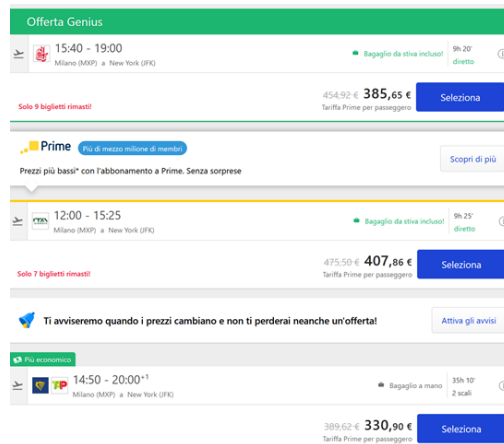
Offerta Genius

15:40 - 19:00
Milano (MXP) a New York (JFK)

Bagaglio da stiva incluso!

9h 20'
diretto

Solo 9 biglietti rimasti!

454,92 € 385,65 €
Tariffa Prime per passeggero

Seleziona

Prime Più di mezzo milione di membri

Prezzi più bassi* con l'abbonamento a Prime. Senza sorprese

Scopri di più

12:00 - 15:25
Milano (MXP) a New York (JFK)

Bagaglio da stiva incluso!

9h 25'
diretto

Solo 7 biglietti rimasti!

475,50 € 407,86 €
Tariffa Prime per passeggero

Seleziona

Ti avviseremo quando i prezzi cambiano e non ti perderai neanche un'offerta!

Attiva gli avvisi

Più economico

14:50 - 20:00$^{+1}$
Milano (MXP) a New York (JFK)

Bagaglio a mano

35h 10'
2 scali

389,62 € 330,90 €
Tariffa Prime per passeggero

Seleziona